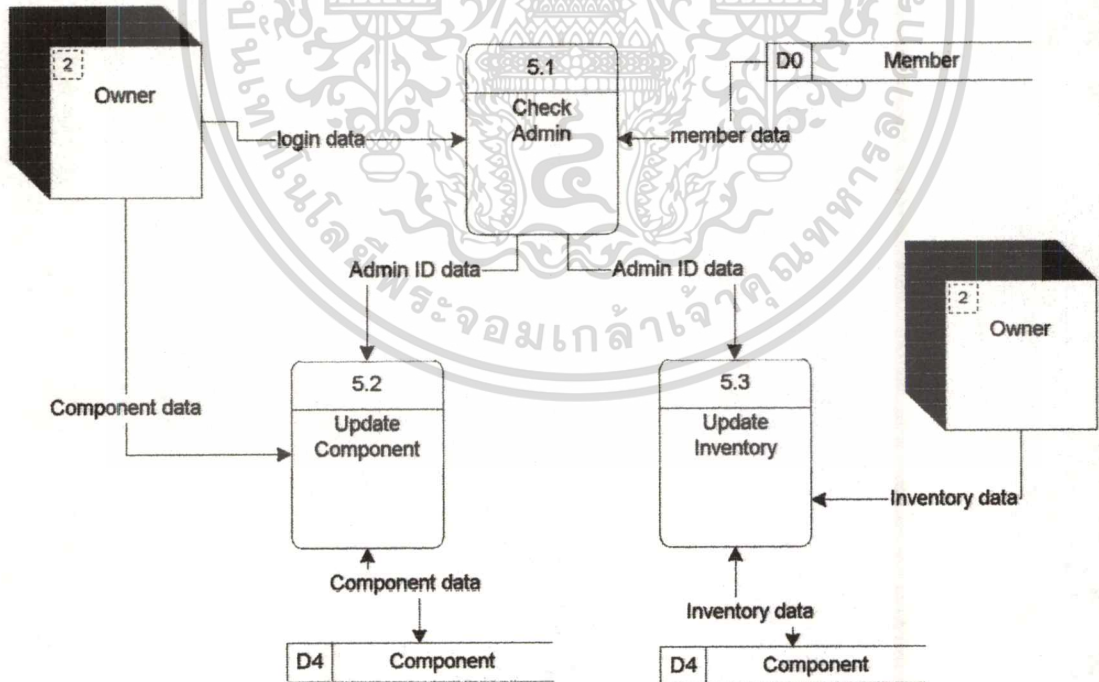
2
Owner

login data

5.1
Check Admin

member data

D0 | Member

Admin ID data

Admin ID data

2
Owner

Component data

5.2
Update Component

5.3
Update Inventory

Inventory data

Component data

Inventory data

D4 | Component

D4 | Component

มหาวิทยาลัยเทคโนโลยีพระจอมเกล้าพระนครเหนือ